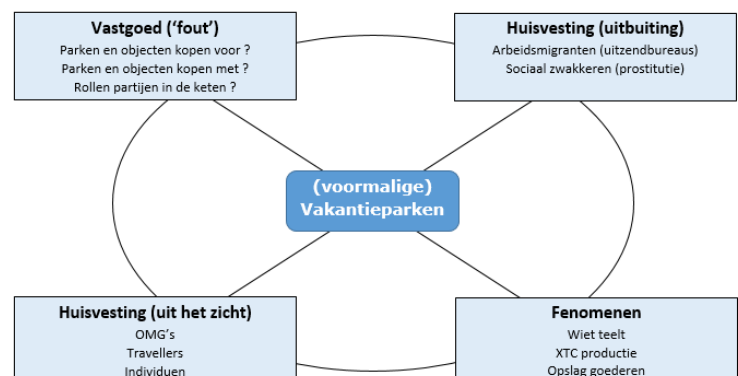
Vastgoed ('fout')
Parken en objecten kopen voor ?
Parken en objecten kopen met ?
Rollen partijen in de keten ?

Huisvesting (uitbuiting)
Arbeidsmigranten (uitzendbureaus)
Sociaal zwakkeren (prostitutie)

(voormalige)
Vakantieparken

Huisvesting (uit het zicht)
OMG's
Travellers
Individuen

Fenomenen
Wiet teelt
XTC productie
Opslag goederen